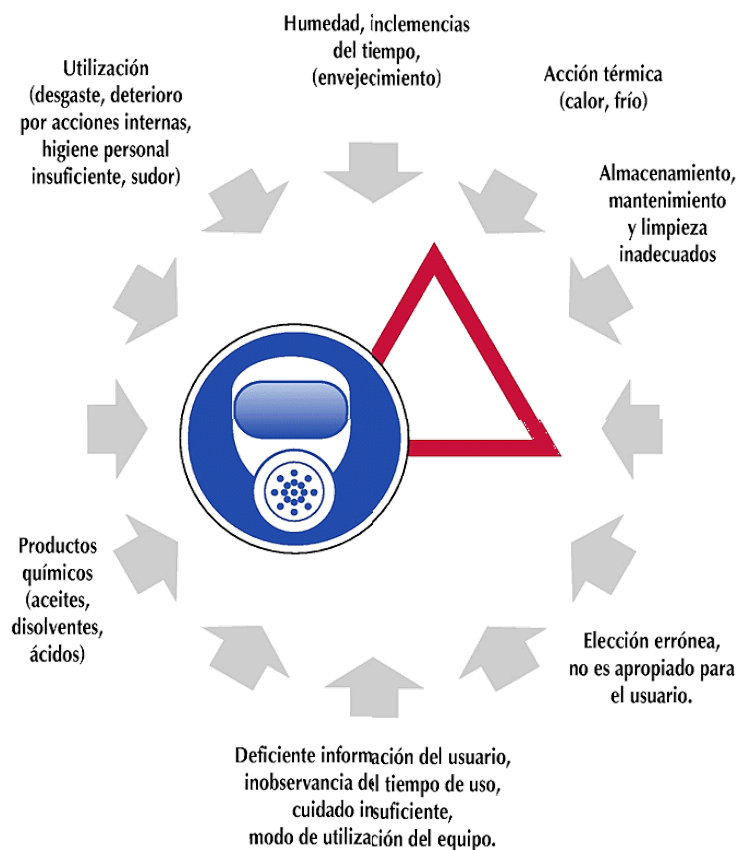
Humedad, inclemencias del tiempo, (envejecimiento)

Utilización (desgaste, deterioro por acciones internas, higiene personal insuficiente, sudor)

Acción térmica (calor, frío)

Almacenamiento, mantenimiento y limpieza inadecuados

Productos químicos (aceites, disolventes, ácidos)

Elección errónea, no es apropiado para el usuario.

Deficiente información del usuario, inobservancia del tiempo de uso, cuidado insuficiente, modo de utilización del equipo.